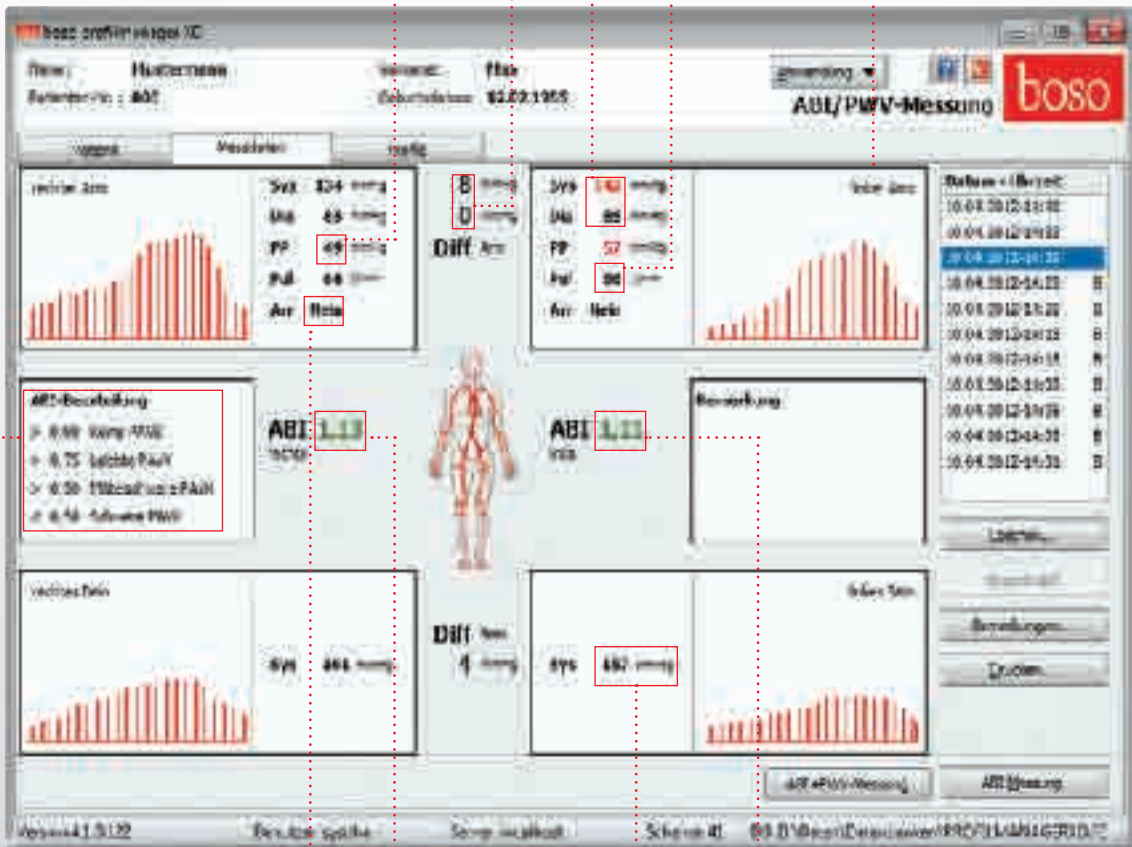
boso profilmanager XD

Name: Mustermann
Patienten-Nr.: 002
Vorname: Max
Geburtsdatum: 12.02.1955
Anwendung ▼
ABI/PWV-Messung
boso

Patient
Messdaten
Grafik

rechter Arm
Sys 124 mmHg
Dia 85 mmHg
PP 49 mmHg
Puls 66 1/min
Arr Nein

8 mmHg
0 mmHg
Diff Arm

Sys 142 mmHg
Dia 85 mmHg
PP 57 mmHg
Puls 90 1/min
Arr Nein
linker Arm

Datum + Uhrzeit
10.04.2012-14:30
10.04.2012-14:32
10.04.2012-14:32
10.04.2012-14:32
10.04.2012-14:32
10.04.2012-14:35
10.04.2012-14:35
10.04.2012-14:35
10.04.2012-14:35
10.04.2012-14:35
10.04.2012-14:35

ABI-Beurteilung
> 0.90 Keine PAVK
< 0.75 Leichte PAVK
> 0.50 Mittelschwere PAVK
< 0.50 Schwere PAVK

ABI 1.13
rechts

ABI 1.11
links

Bemerkung

Löschen...
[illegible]
Einstellungen...
Drucken...

rechtes Bein
Sys 161 mmHg

Diff Bein
4 mmHg

Sys 157 mmHg
linkes Bein

ABI+PWV-Messung
ABI-Messung

Version 1.5.22
Benutzer: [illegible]
Server: localhost
Schema: 01
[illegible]